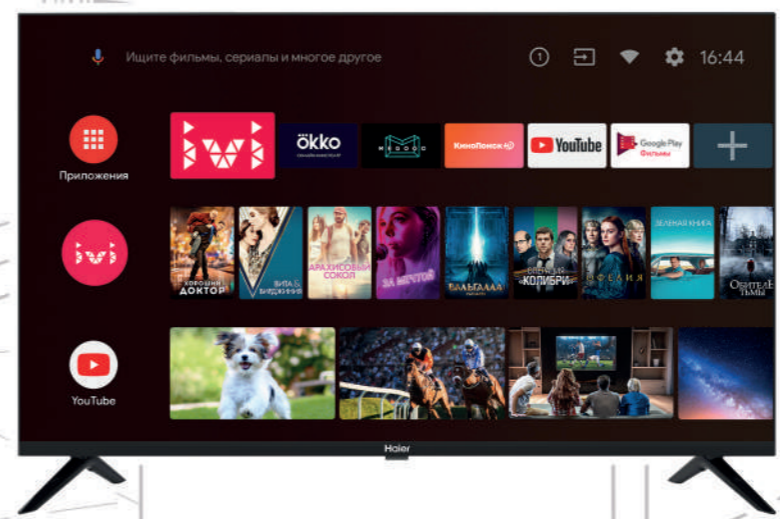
Ищите фильмы, сериалы и многое другое

1

16:44

Приложения

okko

КиноПоиск HD

YouTube

Google Play Фильмы

ХОРОШИЙ ДОКТОР

ВИТА & ВИРДЖИНИЯ

АРАХИСОВЫЙ СОКОЛ

ЗА МЕЧТОЙ

ВАЛЬГАЛЛА

БЕГЛЕЦ КОЛИБРИ

ОФЕЛИЯ

ЗЕЛЕНАЯ КНИГА

ОБИТЕЛЬ ТЬМЫ

YouTube

Haier